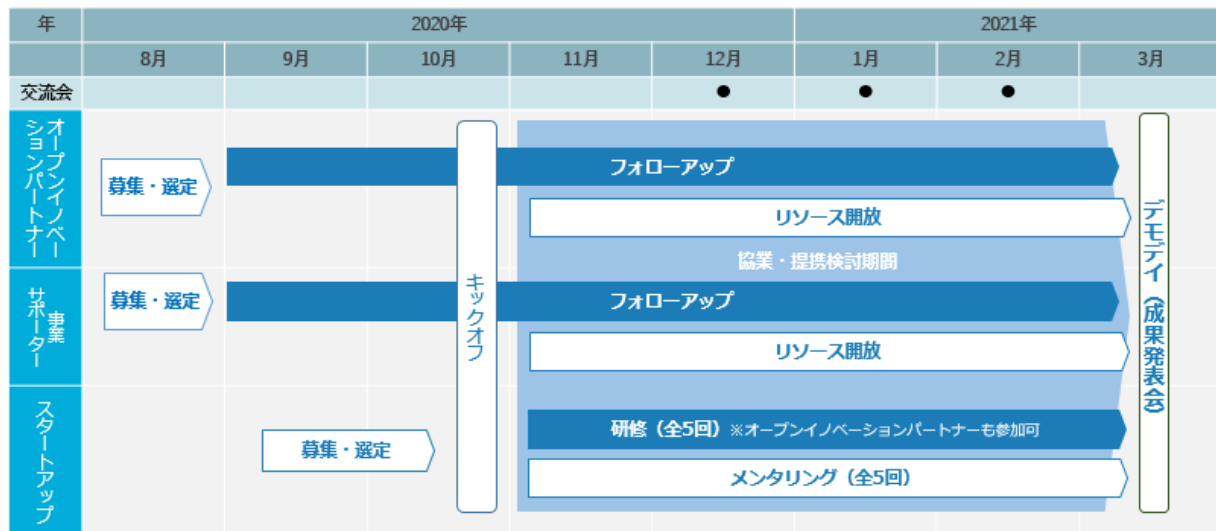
| 年 | 2020年 | | | | | 2021年 | | |
|---|---|---|---|---|---|---|---|---|
| | 8月 | 9月 | 10月 | 11月 | 12月 | 1月 | 2月 | 3月 |
| 交流会 | | | | | ● | ● | ● | |

オープンイノベーションパートナー

募集・選定

フォローアップ

リソース開放

協業・提携検討期間

事業サポーター

募集・選定

キックオフ

フォローアップ

リソース開放

スタートアップ

募集・選定

研修（全5回）※オープンイノベーションパートナーも参加可

メンタリング（全5回）

デモデイ（成果発表会）